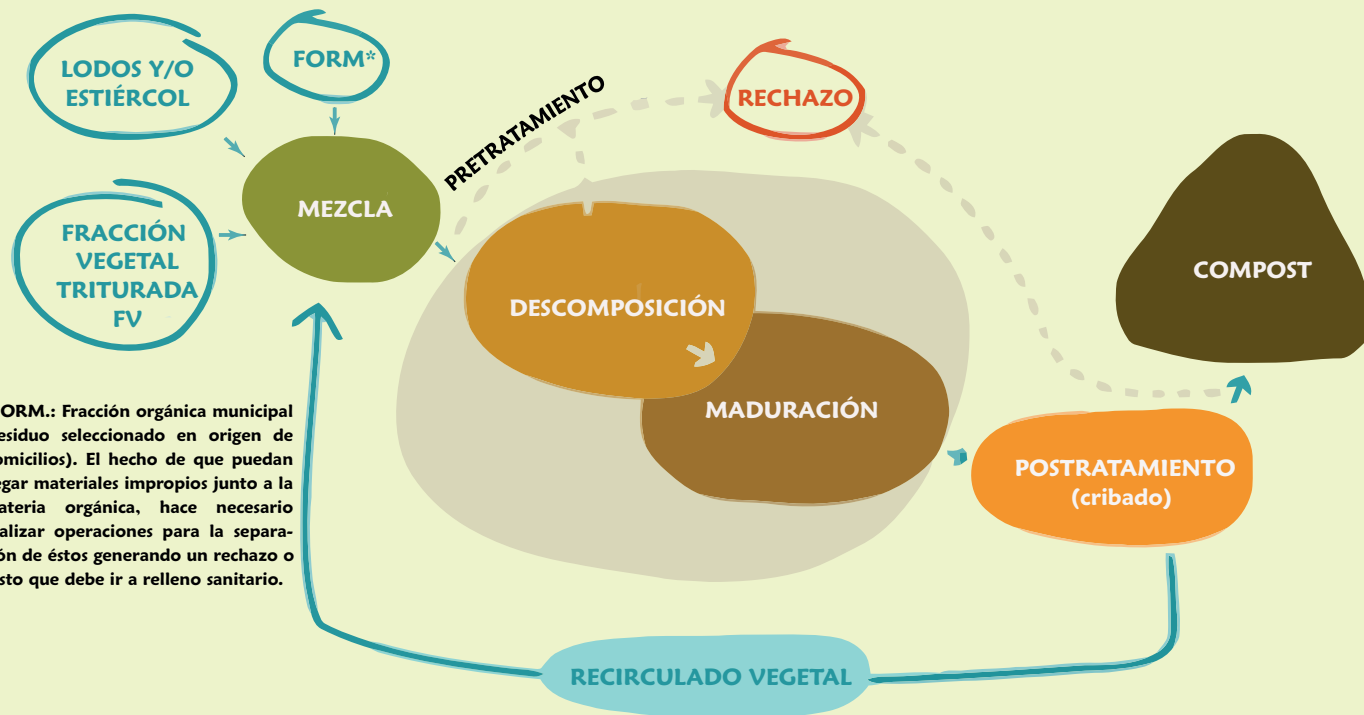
LODOS Y/O ESTIÉRCOL

FORM*

FRACCIÓN VEGETAL TRITURADA FV

MEZCLA

PRETRATAMIENTO

RECHAZO

DESCOMPOSICIÓN

MADURACIÓN

COMPOST

POSTRATAMIENTO (cribado)

RECIRCULADO VEGETAL

ORM.: Fracción orgánica municipal esiduo seleccionado en origen de omicilios). El hecho de que puedan egar materiales impropios junto a la ateria orgánica, hace necesario alizar operaciones para la separaón de éstos generando un rechazo o sto que debe ir a relleno sanitario.